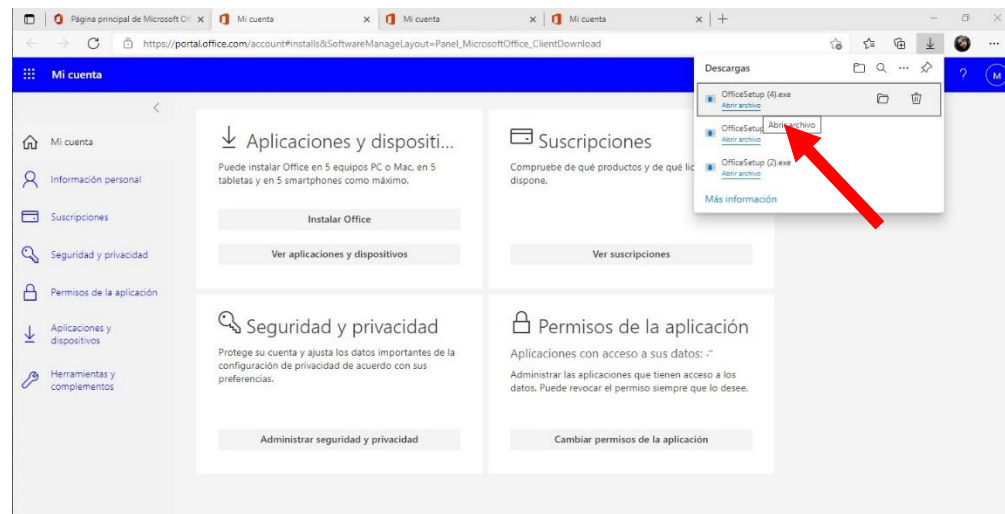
Página principal de Microsoft Of × Mi cuenta × Mi cuenta × Mi cuenta × +

https://portal.office.com/account#installs&SoftwareManageLayout=Panel_MicrosoftOffice_ClientDownload

Mi cuenta

Descargas

OfficeSetup (4).exe
Abrir archivo

OfficeSetup
Abrir archivo
Abrir archivo

OfficeSetup (2).exe
Abrir archivo

Más información

Mi cuenta
Información personal
Suscripciones
Seguridad y privacidad
Permisos de la aplicación
Aplicaciones y dispositivos
Herramientas y complementos

Aplicaciones y dispositi...
Puede instalar Office en 5 equipos PC o Mac, en 5 tabletas y en 5 smartphones como máximo.
Instalar Office
Ver aplicaciones y dispositivos

Suscripciones
Compruebe de qué productos y de qué lic dispone.
Ver suscripciones

Seguridad y privacidad
Protege su cuenta y ajusta los datos importantes de la configuración de privacidad de acuerdo con sus preferencias.
Administrar seguridad y privacidad

Permisos de la aplicación
Aplicaciones con acceso a sus datos: -
Administrar las aplicaciones que tienen acceso a los datos. Puede revocar el permiso siempre que lo desee.
Cambiar permisos de la aplicación